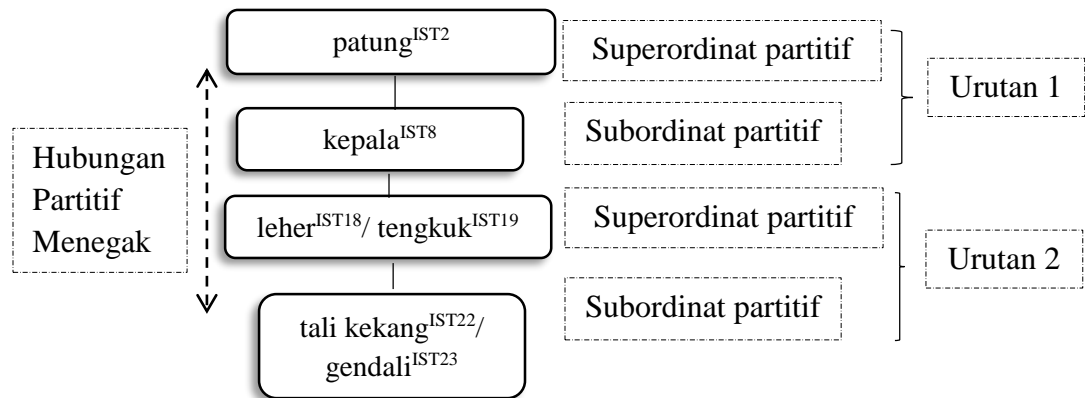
Hubungan Partitif Menegak

patung$^{IST2}$

kepala$^{IST8}$

leher$^{IST18}$/ tengkuk$^{IST19}$

tali kekang$^{IST22}$/ gendali$^{IST23}$

Superordinat partitif

Subordinat partitif

Urutan 1

Superordinat partitif

Subordinat partitif

Urutan 2